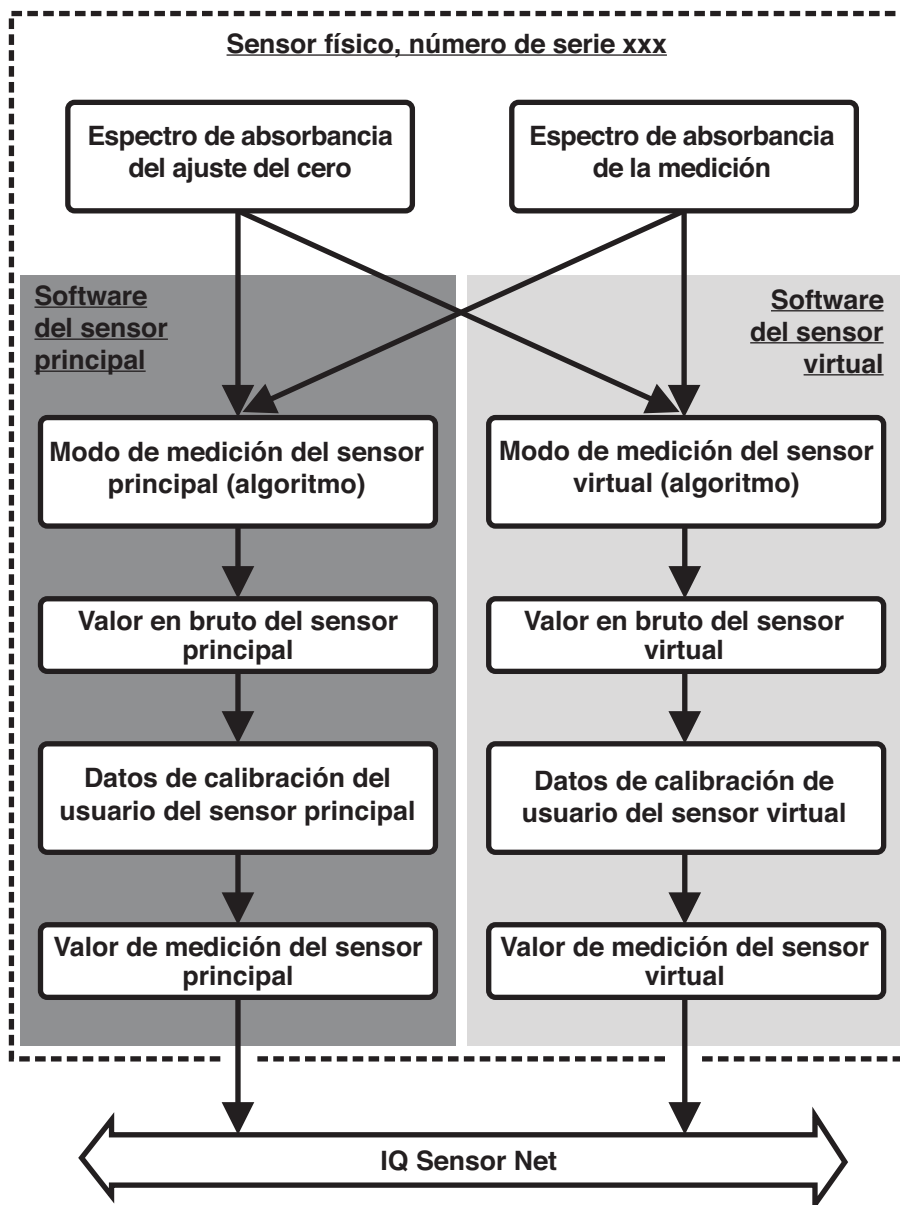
Sensor físico, número de serie xxx

Espectro de absorbancia del ajuste del cero

Espectro de absorbancia de la medición

Software del sensor principal

Software del sensor virtual

Modo de medición del sensor principal (algoritmo)

Modo de medición del sensor virtual (algoritmo)

Valor en bruto del sensor principal

Valor en bruto del sensor virtual

Datos de calibración del usuario del sensor principal

Datos de calibración de usuario del sensor virtual

Valor de medición del sensor principal

Valor de medición del sensor virtual

IQ Sensor Net